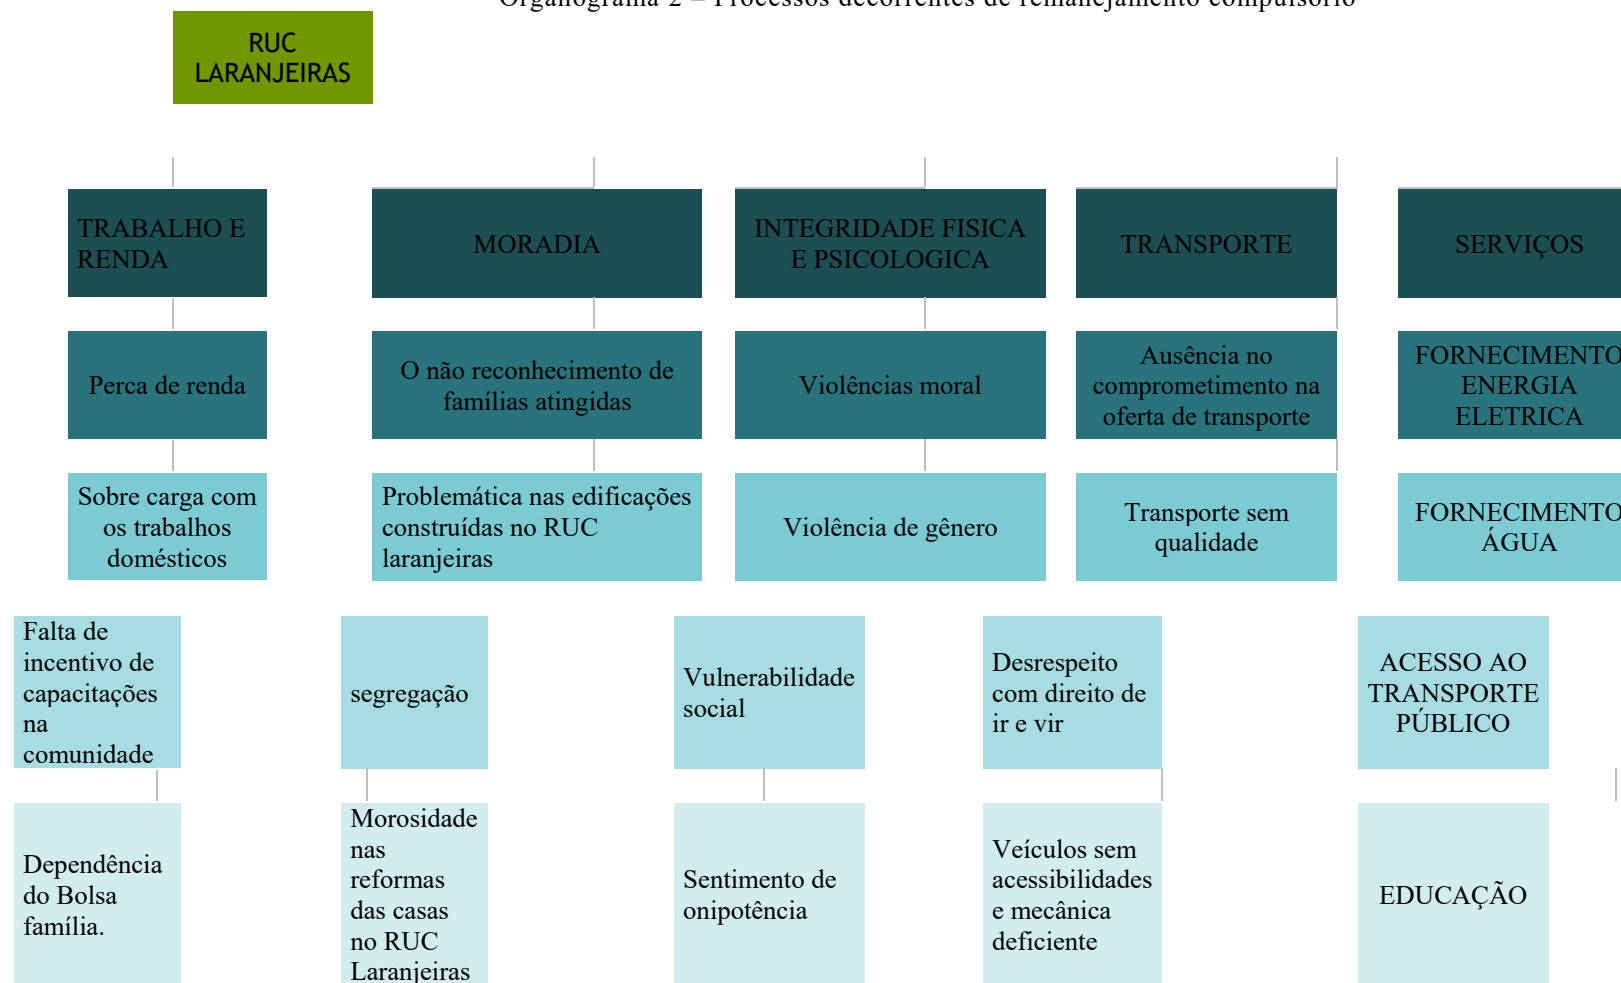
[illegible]

RUC LARANJEIRAS

TRABALHO E RENDA

MORADIA

INTEGRIDADE FISICA E PSICOLOGICA

TRANSPORTE

SERVIÇOS

Perca de renda

O não reconhecimento de famílias atingidas

Violências moral

Ausência no comprometimento na oferta de transporte

FORNECIMENTO ENERGIA ELETRICA

Sobre carga com os trabalhos domésticos

Problemática nas edificações construídas no RUC laranjeiras

Violência de gênero

Transporte sem qualidade

FORNECIMENTO ÁGUA

Falta de incentivo de capacitações na comunidade

segregação

Vulnerabilidade social

Desrespeito com direito de ir e vir

ACESSO AO TRANSPORTE PÚBLICO

Dependência do Bolsa família.

Morosidade nas reformas das casas no RUC Laranjeiras

Sentimento de onipotência

Veículos sem acessibilidades e mecânica deficiente

EDUCAÇÃO